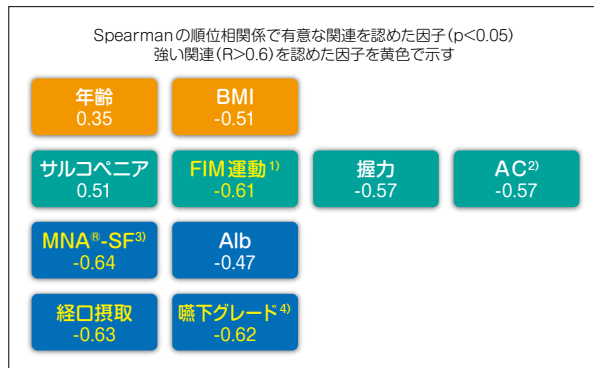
Spearmanの順位相関係で有意な関連を認めた因子(p<0.05)
強い関連(R>0.6)を認めた因子を黄色で示す

年齢
0.35

BMI
-0.51

サルコペニア
0.51

FIM運動$^{1)}$
-0.61

握力
-0.57

AC$^{2)}$
-0.57

MNA$^{®}$-SF$^{3)}$
-0.64

Alb
-0.47

経口摂取
-0.63

嚥下グレード$^{4)}$
-0.62